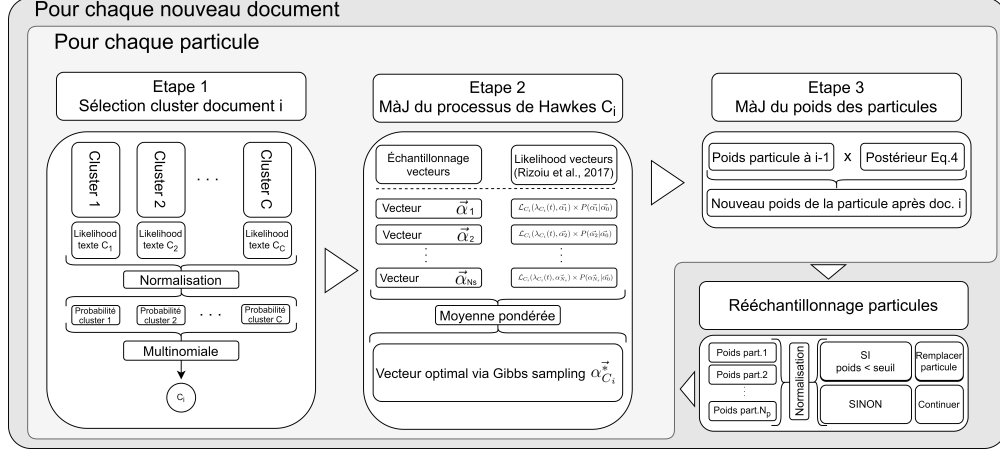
Pour chaque nouveau document

Pour chaque particule

Etape 1
Sélection cluster document i

Cluster 1

Cluster 2

...

Cluster C

Likelihood texte $C_1$

Likelihood texte $C_2$

Likelihood texte $C_C$

Normalisation

Probabilité cluster 1

Probabilité cluster 2

...

Probabilité cluster C

Multinomiale

$C_i$

Etape 2
MàJ du processus de Hawkes $C_i$

Échantillonnage vecteurs

Likelihood vecteurs (Rizoiu et al., 2017)

Vecteur $\vec{\alpha}_1$ $\mathcal{L}_{C_i}(\lambda_{C_i}(t), \vec{\alpha_1}) \times P(\vec{\alpha_1}|\vec{\alpha_0})$

Vecteur $\vec{\alpha}_2$ $\mathcal{L}_{C_i}(\lambda_{C_i}(t), \vec{\alpha_2}) \times P(\vec{\alpha_2}|\vec{\alpha_0})$

Vecteur $\vec{\alpha}_{Ns}$ $\mathcal{L}_{C_i}(\lambda_{C_i}(t), \vec{\alpha_{N_s}}) \times P(\vec{\alpha_{N_s}}|\vec{\alpha_0})$

Moyenne pondérée

Vecteur optimal via Gibbs sampling $\vec{\alpha}^*_{C_i}$

Etape 3
MàJ du poids des particules

Poids particule à i-1 x Postérieur Eq.4

Nouveau poids de la particule après doc. i

Rééchantillonnage particules

Poids part.1

Poids part.2

Poids part.$N_p$

Normalisation

SI poids < seuil

Remplacer particule

SINON

Continuer